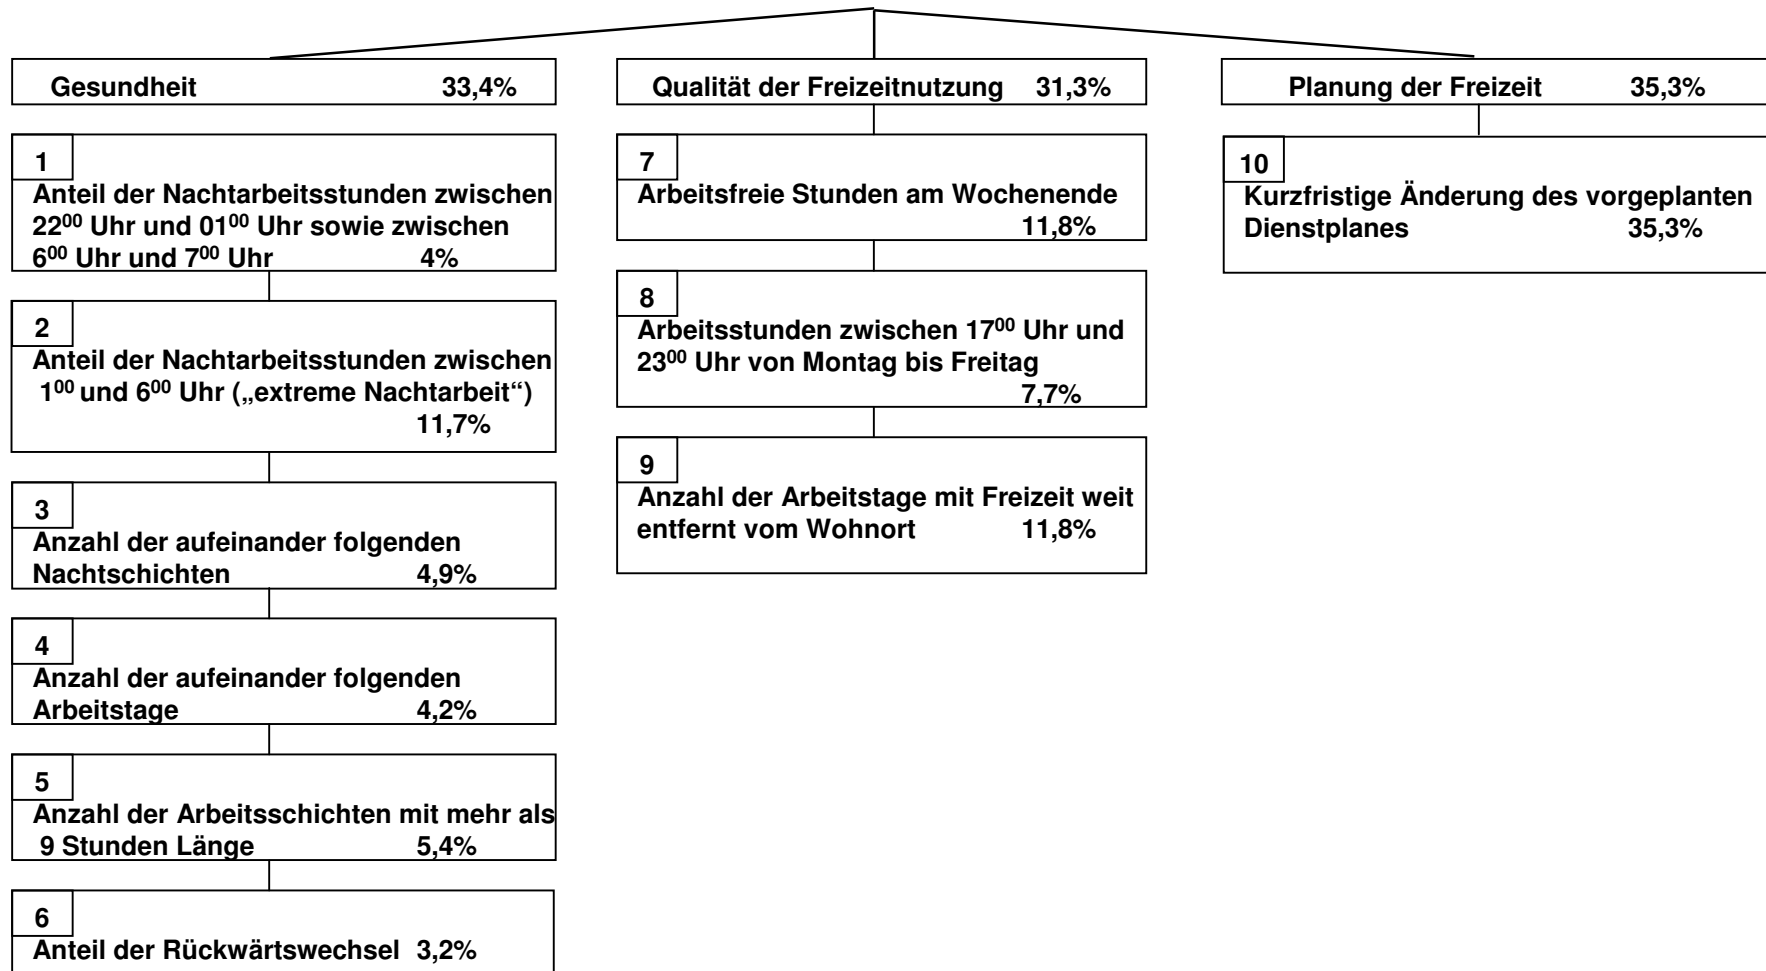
Gesundheit 33,4%

1
Anteil der Nachtarbeitsstunden zwischen $22^{00}$ Uhr und $01^{00}$ Uhr sowie zwischen $6^{00}$ Uhr und $7^{00}$ Uhr 4%

2
Anteil der Nachtarbeitsstunden zwischen $1^{00}$ und $6^{00}$ Uhr („extreme Nachtarbeit“) 11,7%

3
Anzahl der aufeinander folgenden Nachtschichten 4,9%

4
Anzahl der aufeinander folgenden Arbeitstage 4,2%

5
Anzahl der Arbeitsschichten mit mehr als 9 Stunden Länge 5,4%

6
Anteil der Rückwärtswechsel 3,2%

Qualität der Freizeitnutzung 31,3%

7
Arbeitsfreie Stunden am Wochenende 11,8%

8
Arbeitsstunden zwischen $17^{00}$ Uhr und $23^{00}$ Uhr von Montag bis Freitag 7,7%

9
Anzahl der Arbeitstage mit Freizeit weit entfernt vom Wohnort 11,8%

Planung der Freizeit 35,3%

10
Kurzfristige Änderung des vorgeplanten Dienstplanes 35,3%